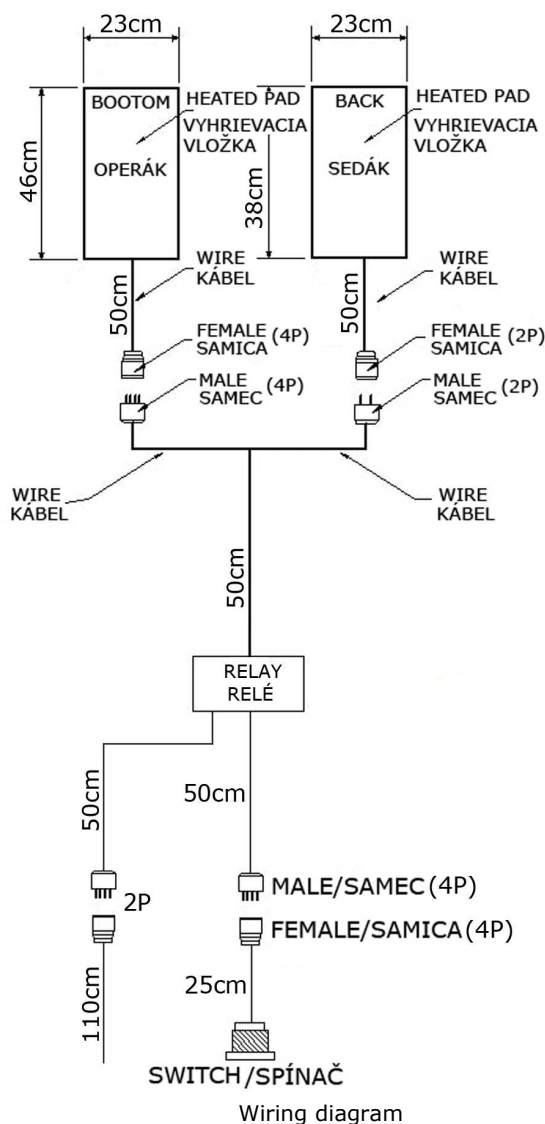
23cm
23cm
46cm
BOOTOM
OPERÁK
HEATED PAD
VYHRIEVACIA VLOŽKA
BACK
SEDÁK
HEATED PAD
VYHRIEVACIA VLOŽKA
38cm
WIRE
KÁBEL
WIRE
KÁBEL
50cm
50cm
FEMALE
SAMICA (4P)
FEMALE
SAMICA (2P)
MALE
SAMEC (4P)
MALE
SAMEC (2P)
WIRE
KÁBEL
WIRE
KÁBEL
50cm
RELAY
RELÉ
50cm
50cm
2P
110cm
MALE/SAMEC (4P)
FEMALE/SAMICA (4P)
25cm
SWITCH/SPÍNAČ
Wiring diagram